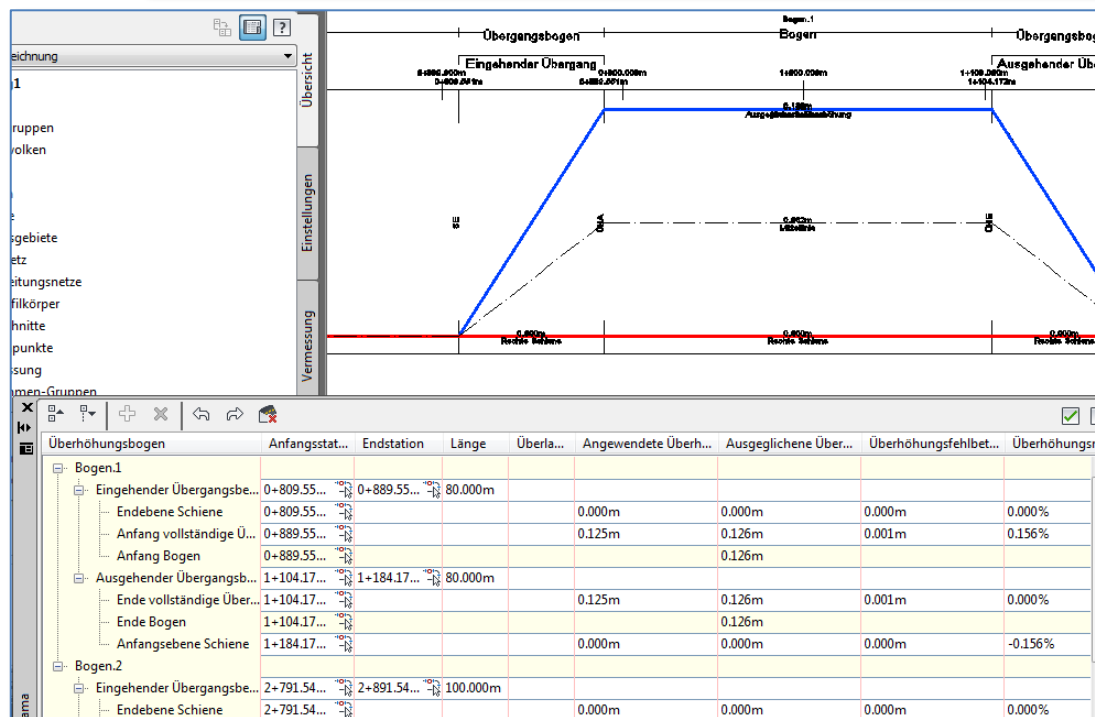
eichnung
1
ruppen
volken
sgebiete
etz
eitungsnetze
filkörper
hnitte
punkte
ssung
men-Gruppen

Übersicht
Einstellungen
Vermessung

Bogen.1
Übergangsbogen
Bogen
Übergangsbog
Eingehender Übergang
Ausgehender Üb
0+809.55 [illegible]
0+889.55 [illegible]
1+000.000m
1+104.17 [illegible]
0.125m
Ausgeglichene Überhöhung
0.063m
Mittellinie
0.000m
Rechte Schiene
0.000m
Rechte Schiene
0.000m
Rechte Schiene

| Überhöhungsbogen | Anfangsstat... | Endstation | Länge | Überla... | Angewendete Überh... | Ausgeglichene Über... | Überhöhungsfehlbet... | Überhöhungsr |
|---|---|---|---|---|---|---|---|---|
| Bogen.1 | | | | | | | | |
| Eingehender Übergangsbe... | 0+809.55... | 0+889.55... | 80.000m | | | | | |
| Endebene Schiene | 0+809.55... | | | | 0.000m | 0.000m | 0.000m | 0.000% |
| Anfang vollständige Ü... | 0+889.55... | | | | 0.125m | 0.126m | 0.001m | 0.156% |
| Anfang Bogen | 0+889.55... | | | | | 0.126m | | |
| Ausgehender Übergangsb... | 1+104.17... | 1+184.17... | 80.000m | | | | | |
| Ende vollständige Über... | 1+104.17... | | | | 0.125m | 0.126m | 0.001m | 0.000% |
| Ende Bogen | 1+104.17... | | | | | 0.126m | | |
| Anfangsebene Schiene | 1+184.17... | | | | 0.000m | 0.000m | 0.000m | -0.156% |
| Bogen.2 | | | | | | | | |
| Eingehender Übergangsbe... | 2+791.54... | 2+891.54... | 100.000m | | | | | |
| Endebene Schiene | 2+791.54... | | | | 0.000m | 0.000m | 0.000m | 0.000% |